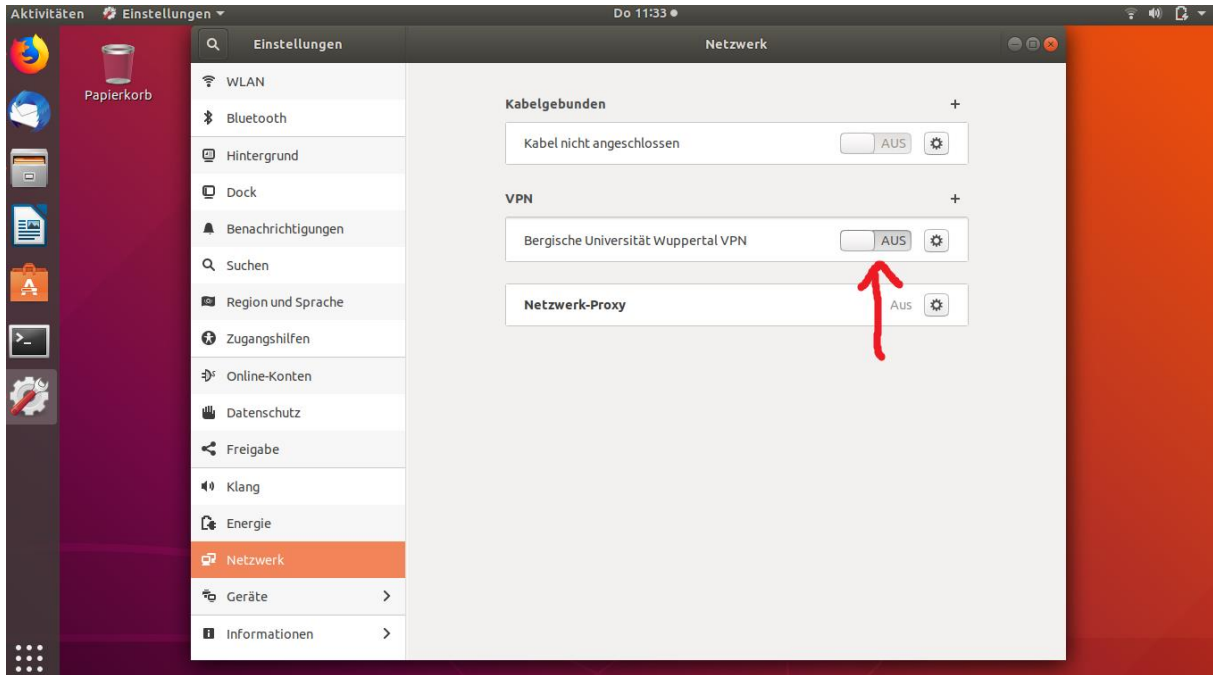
Aktivitäten Einstellungen ▾ Do 11:33 ●

Papierkorb

Einstellungen

Netzwerk

WLAN
Bluetooth
Hintergrund
Dock
Benachrichtigungen
Suchen
Region und Sprache
Zugangshilfen
Online-Konten
Datenschutz
Freigabe
Klang
Energie
Netzwerk
Geräte
Informationen

Kabelgebunden +

Kabel nicht angeschlossen AUS

VPN +

Bergische Universität Wuppertal VPN AUS

Netzwerk-Proxy Aus